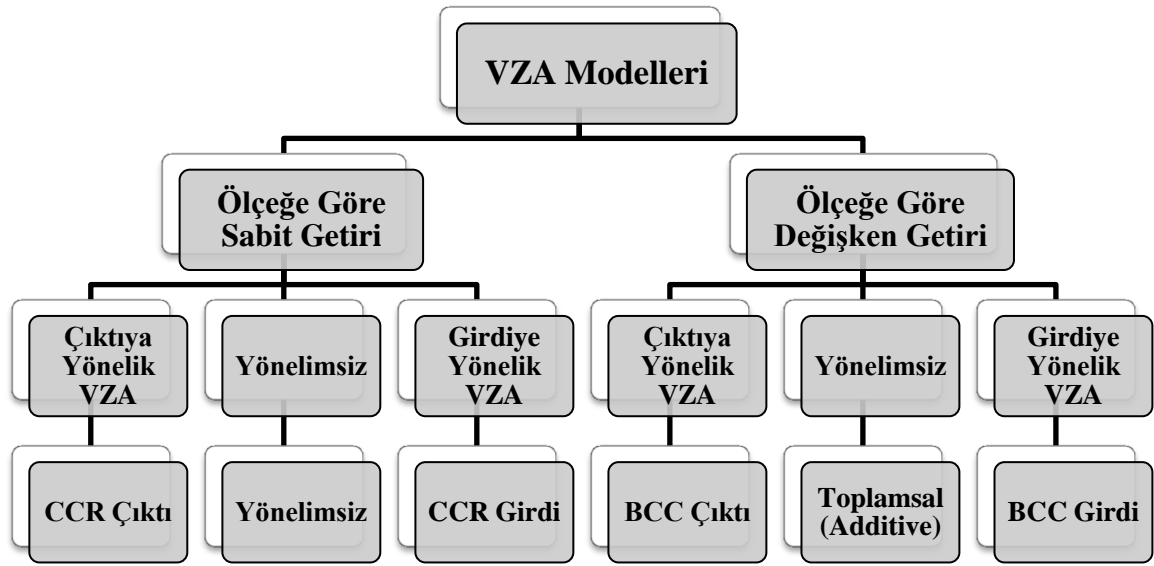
VZA Modelleri

Ölçeğe Göre Sabit Getiri

Ölçeğe Göre Değişken Getiri

Çıktıya Yönelik VZA

Yönelimsiz

Girdiye Yönelik VZA

Çıktıya Yönelik VZA

Yönelimsiz

Girdiye Yönelik VZA

CCR Çıktı

Yönelimsiz

CCR Girdi

BCC Çıktı

Toplamsal (Additive)

BCC Girdi